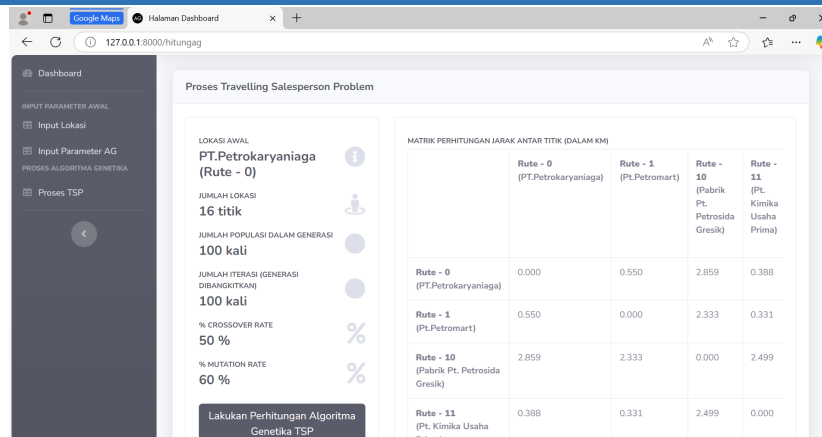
Google Maps

Halaman Dashboard

127.0.0.1:8000/hitungag

Dashboard

INPUT PARAMETER AWAL

Input Lokasi

Input Parameter AG

PROSES ALGORITMA GENETIKA

Proses TSP

Proses Travelling Salesperson Problem

LOKASI AWAL
PT.Petrokaryaniaga (Rute - 0)

JUMLAH LOKASI
16 titik

JUMLAH POPULASI DALAM GENERASI
100 kali

JUMLAH ITERASI (GENERASI DIBANGKITKAN)
100 kali

% CROSSOVER RATE
50 %

% MUTATION RATE
60 %

Lakukan Perhitungan Algoritma Genetika TSP

MATRIK PERHITUNGAN JARAK ANTAR TITIK (DALAM KM)

| | Rute - 0 (PT.Petrokaryaniaga) | Rute - 1 (Pt.Petromart) | Rute - 10 (Pabrik Pt. Petrosida Gresik) | Rute - 11 (Pt. Kimika Usaha Prima) |
|---|---|---|---|---|
| Rute - 0 (PT.Petrokaryaniaga) | 0.000 | 0.550 | 2.859 | 0.388 |
| Rute - 1 (Pt.Petromart) | 0.550 | 0.000 | 2.333 | 0.331 |
| Rute - 10 (Pabrik Pt. Petrosida Gresik) | 2.859 | 2.333 | 0.000 | 2.499 |
| Rute - 11 (Pt. Kimika Usaha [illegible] | 0.388 | 0.331 | 2.499 | 0.000 |